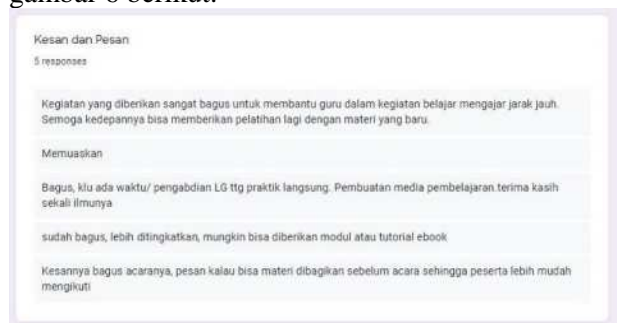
gambar 6 berikut.

Kesan dan Pesan

5 responses

Kegiatan yang diberikan sangat bagus untuk membantu guru dalam kegiatan belajar mengajar jarak jauh. Semoga kedepannya bisa memberikan pelatihan lagi dengan materi yang baru.

Memuaskan

Bagus, klu ada waktu/ pengabdian LG ttg praktik langsung. Pembuatan media pembelajaran terima kasih sekali ilmunya

sudah bagus, lebih ditingkatkan, mungkin bisa diberikan modul atau tutorial ebook

Kesannya bagus acaranya, pesan kalau bisa materi dibagikan sebelum acara sehingga peserta lebih mudah mengikuti